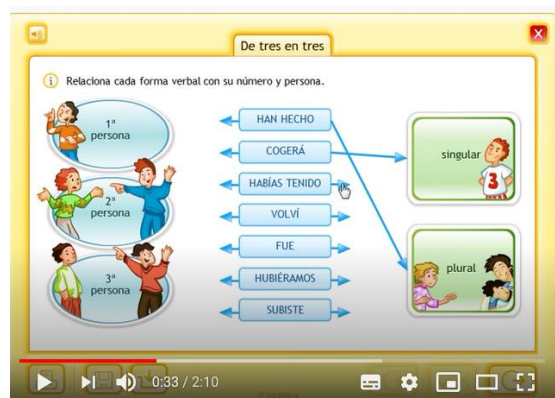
De tres en tres

Relaciona cada forma verbal con su número y persona.

1ª persona

2ª persona

3ª persona

HAN HECHO

COGERÁ

HABÍAS TENIDO

VOLVÍ

FUE

HUBIÉRAMOS

SUBISTE

singular

3

plural

0:33 / 2:10